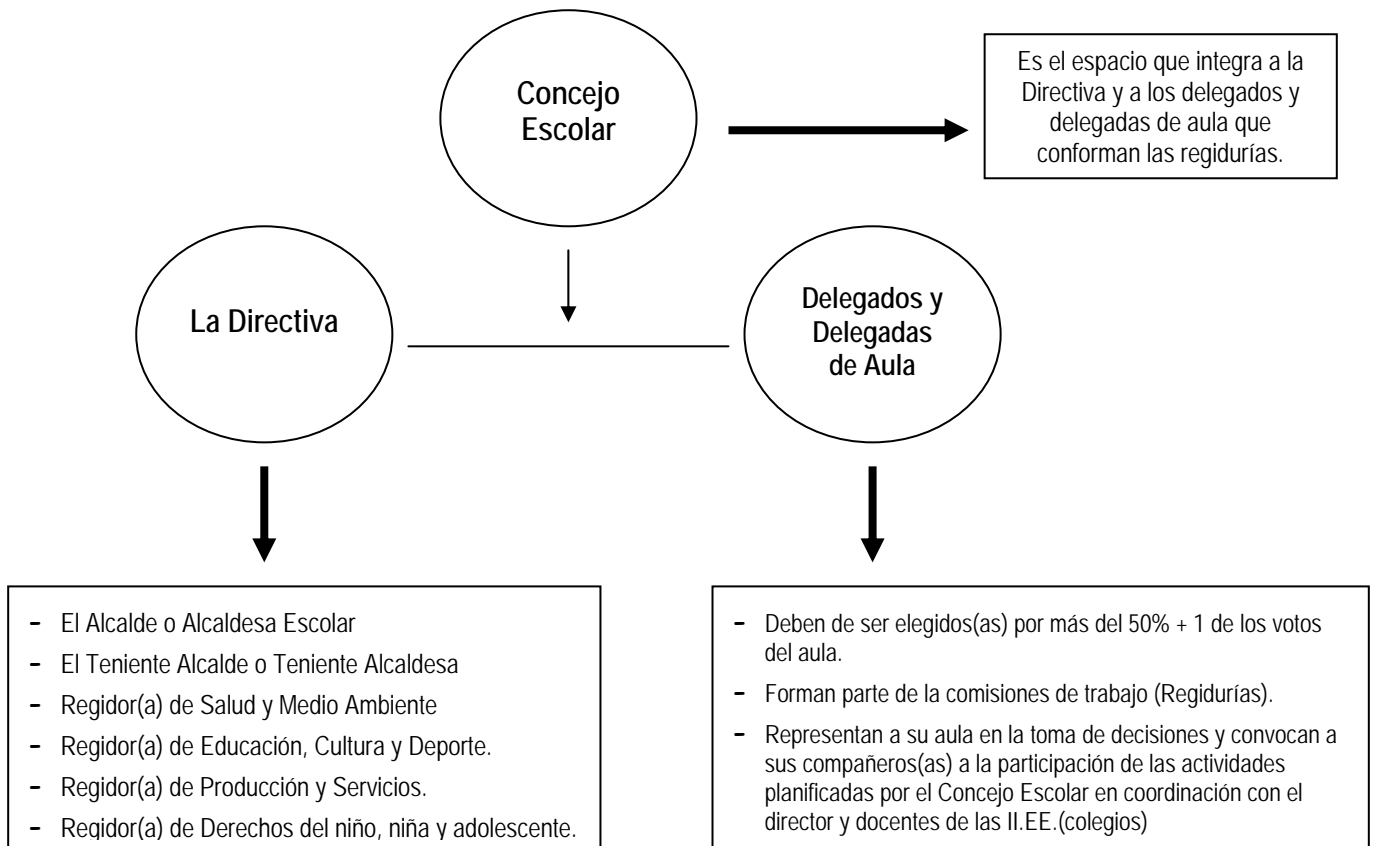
Concejo Escolar

Es el espacio que integra a la Directiva y a los delegados y delegadas de aula que conforman las regidurías.

La Directiva

Delegados y Delegadas de Aula

- El Alcalde o Alcaldesa Escolar
- El Teniente Alcalde o Teniente Alcaldesa
- Regidor(a) de Salud y Medio Ambiente
- Regidor(a) de Educación, Cultura y Deporte.
- Regidor(a) de Producción y Servicios.
- Regidor(a) de Derechos del niño, niña y adolescente.

- Deben de ser elegidos(as) por más del 50% + 1 de los votos del aula.
- Forman parte de la comisiones de trabajo (Regidurías).
- Representan a su aula en la toma de decisiones y convocan a sus compañeros(as) a la participación de las actividades planificadas por el Concejo Escolar en coordinación con el director y docentes de las II.EE.(colegios)